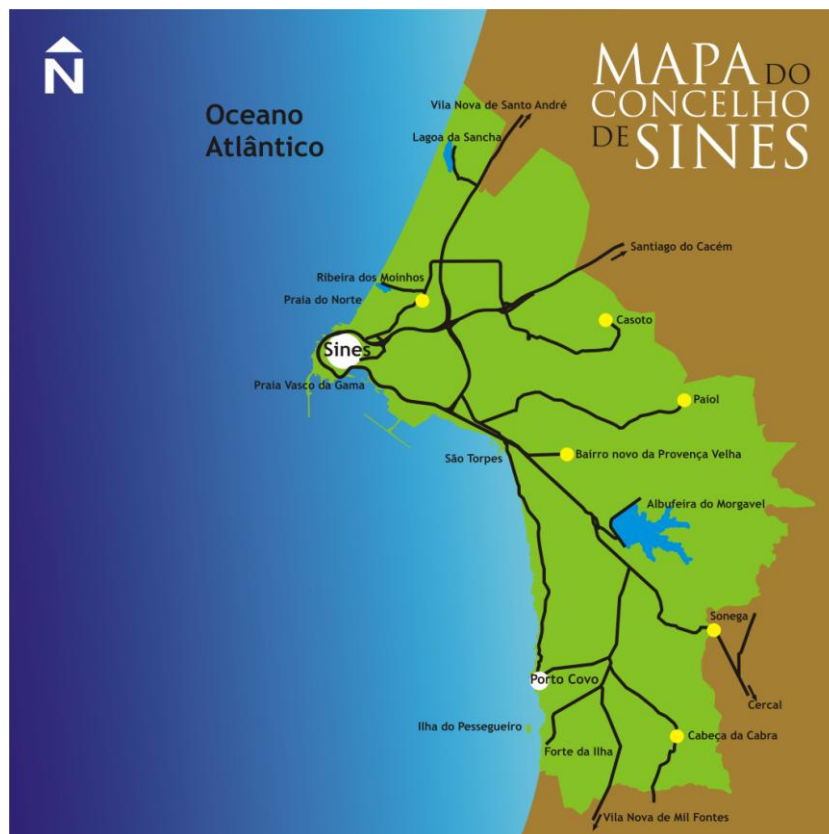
N

MAPA DO CONCELHO DE SINES

Oceano Atlântico

Vila Nova de Santo André

Lagoa da Sancha

Santiago do Cacém

Ribeira dos Moinhos

Praia do Norte

Casoto

Sines

Praia Vasco da Gama

Paiol

São Torpes

Bairro novo da Provença Velha

Albufeira do Morgavel

Sonega

Porto Covo

Cercal

Ilha do Pessegueiro

Cabeça da Cabra

Forte da Ilha

Vila Nova de Mil Fontes